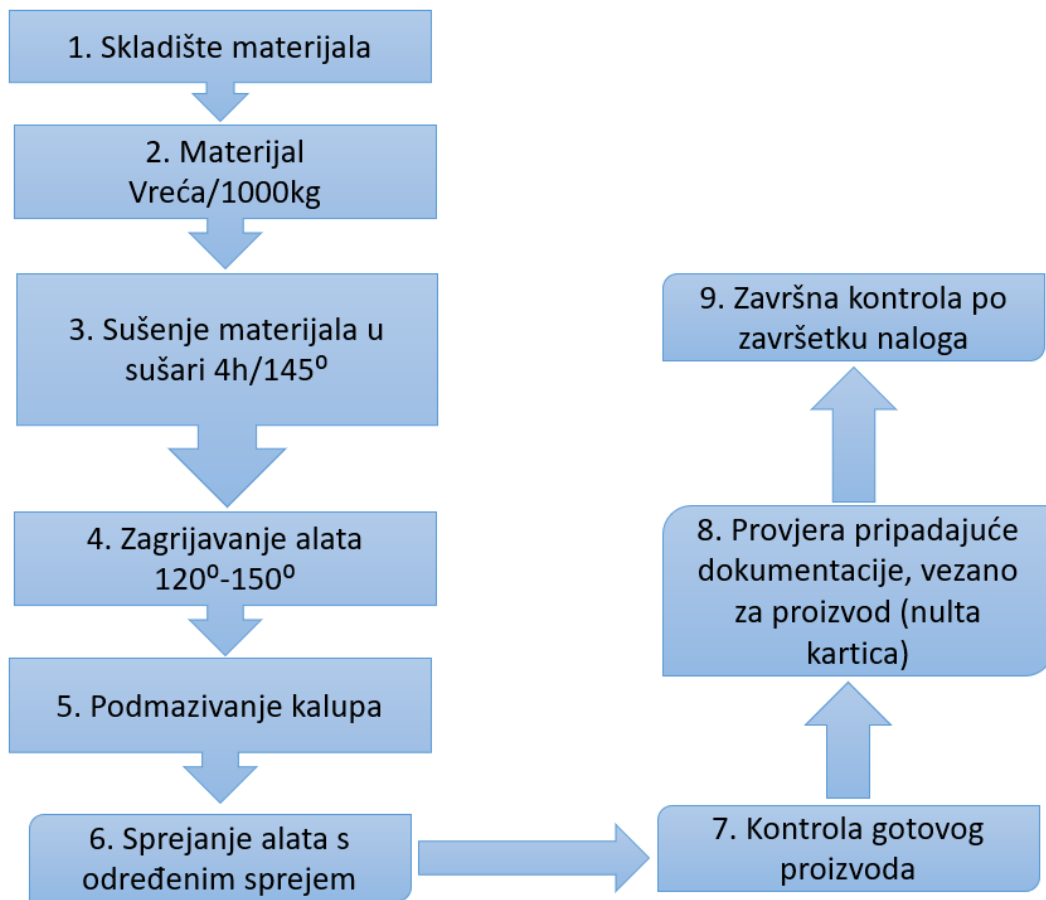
1. Skladište materijala

2. Materijal
Vreća/1000kg

3. Sušenje materijala u sušari 4h/145$^o$

4. Zagrijavanje alata
120$^o$-150$^o$

5. Podmazivanje kalupa

6. Sprejanje alata s određenim sprejem

7. Kontrola gotovog proizvoda

8. Provjera pripadajuće dokumentacije, vezano za proizvod (nulta kartica)

9. Završna kontrola po završetku naloga